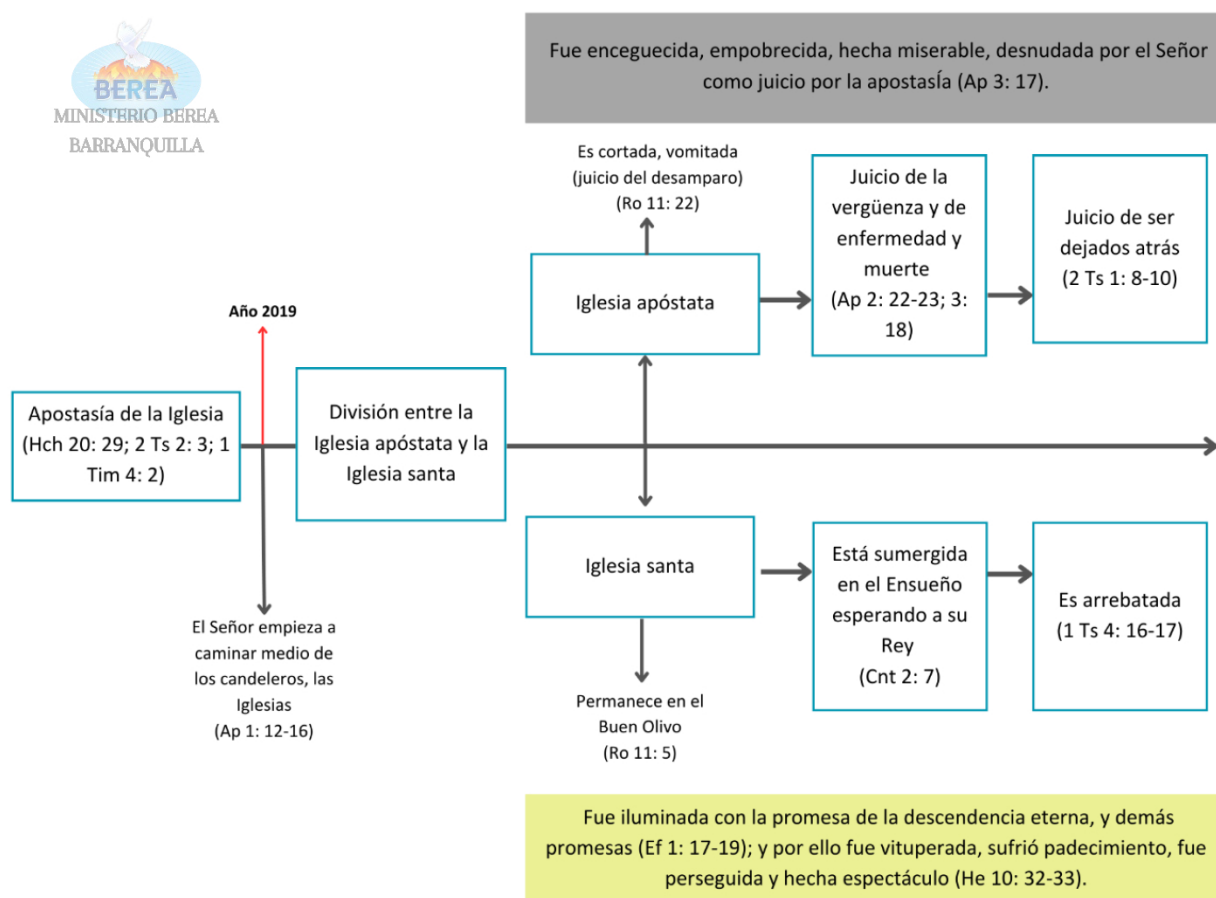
BEREA
MINISTERIO BEREA
BARRANQUILLA

Fue enceguecida, empobrecida, hecha miserable, desnudada por el Señor como juicio por la apostasía (Ap 3: 17).

Es cortada, vomitada (juicio del desamparo) (Ro 11: 22)

Iglesia apóstata

Juicio de la vergüenza y de enfermedad y muerte (Ap 2: 22-23; 3: 18)

Juicio de ser dejados atrás (2 Ts 1: 8-10)

Año 2019

Apostasía de la Iglesia (Hch 20: 29; 2 Ts 2: 3; 1 Tim 4: 2)

División entre la Iglesia apóstata y la Iglesia santa

Iglesia santa

Está sumergida en el Ensueño esperando a su Rey (Cnt 2: 7)

Es arrebatada (1 Ts 4: 16-17)

El Señor empieza a caminar medio de los candeleros, las Iglesias (Ap 1: 12-16)

Permanece en el Buen Olivo (Ro 11: 5)

Fue iluminada con la promesa de la descendencia eterna, y demás promesas (Ef 1: 17-19); y por ello fue vituperada, sufrió padecimiento, fue perseguida y hecha espectáculo (He 10: 32-33).